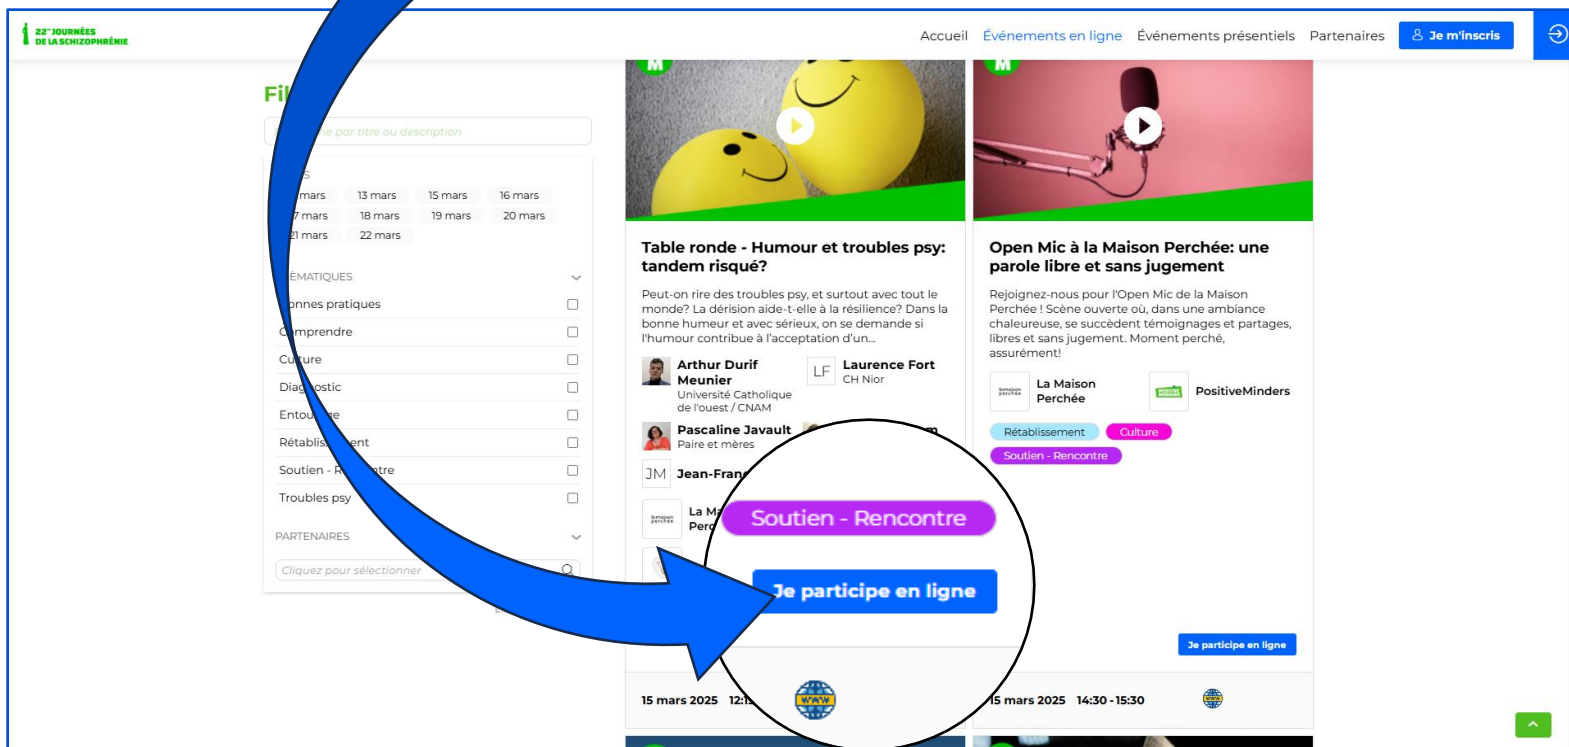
22es JOURNÉES DE LA SCHIZOPHRÉNIE

Accueil Événements en ligne Événements présentiels Partenaires Je m'inscris

Fi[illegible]

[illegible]e par titre ou description

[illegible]s
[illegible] mars 13 mars 15 mars 16 mars
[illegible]7 mars 18 mars 19 mars 20 mars
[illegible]1 mars 22 mars

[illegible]ÉMATIQUES
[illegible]onnes pratiques
C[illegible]mprendre
Cu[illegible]ure
Diag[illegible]ostic
Entou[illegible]e
Rétablis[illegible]ent
Soutien - R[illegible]ntre
Troubles psy

PARTENAIRES
Cliquez pour sélectionner

M

Table ronde - Humour et troubles psy: tandem risqué?

Peut-on rire des troubles psy, et surtout avec tout le monde? La dérision aide-t-elle à la résilience? Dans la bonne humeur et avec sérieux, on se demande si l'humour contribue à l'acceptation d'un...

Arthur Durif Meunier
Université Catholique de l'ouest / CNAM

LF Laurence Fort
CH Niort

Pascaline Javault
Paire et mères

JM Jean-Fran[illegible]

La M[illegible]
Perc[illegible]

Soutien - Rencontre

Je participe en ligne

15 mars 2025 12:1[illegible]

M

Open Mic à la Maison Perchée: une parole libre et sans jugement

Rejoignez-nous pour l'Open Mic de la Maison Perchée ! Scène ouverte où, dans une ambiance chaleureuse, se succèdent témoignages et partages, libres et sans jugement. Moment perché, assurément!

La Maison Perchée

PositiveMinders

Rétablissement Culture
Soutien - Rencontre

Je participe en ligne

15 mars 2025 14:30 - 15:30